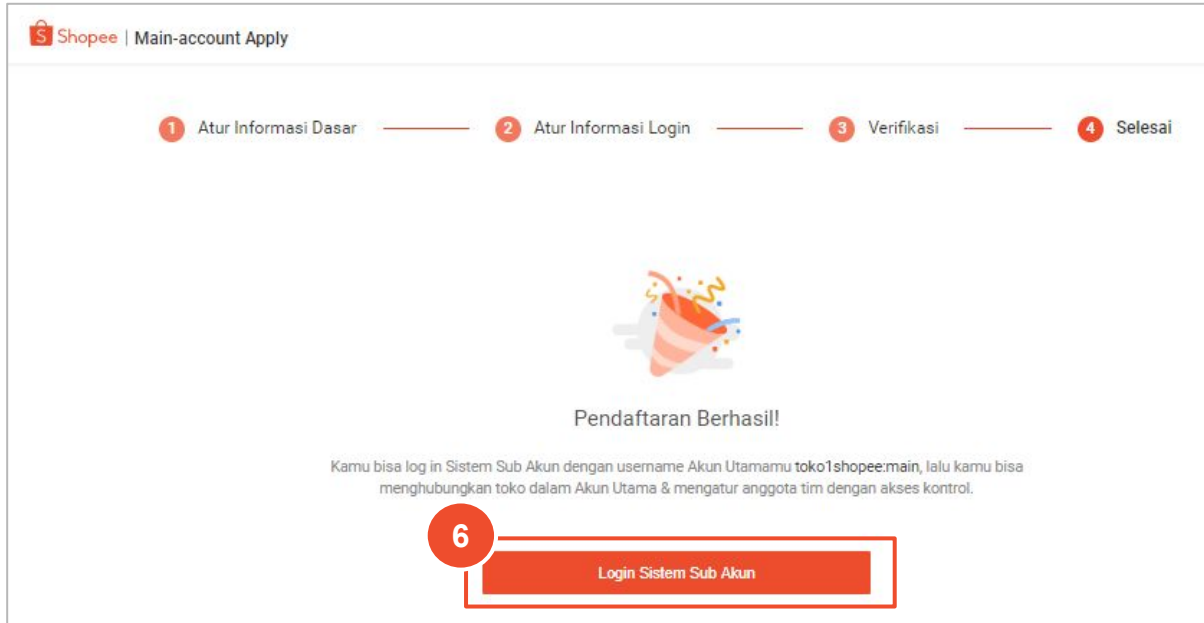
Shopee | Main-account Apply

1 Atur Informasi Dasar
2 Atur Informasi Login
3 Verifikasi
4 Selesai

Pendaftaran Berhasil!

Kamu bisa log in Sistem Sub Akun dengan username Akun Utamamu toko1shopee:main, lalu kamu bisa menghubungkan toko dalam Akun Utama & mengatur anggota tim dengan akses kontrol.

6

Login Sistem Sub Akun